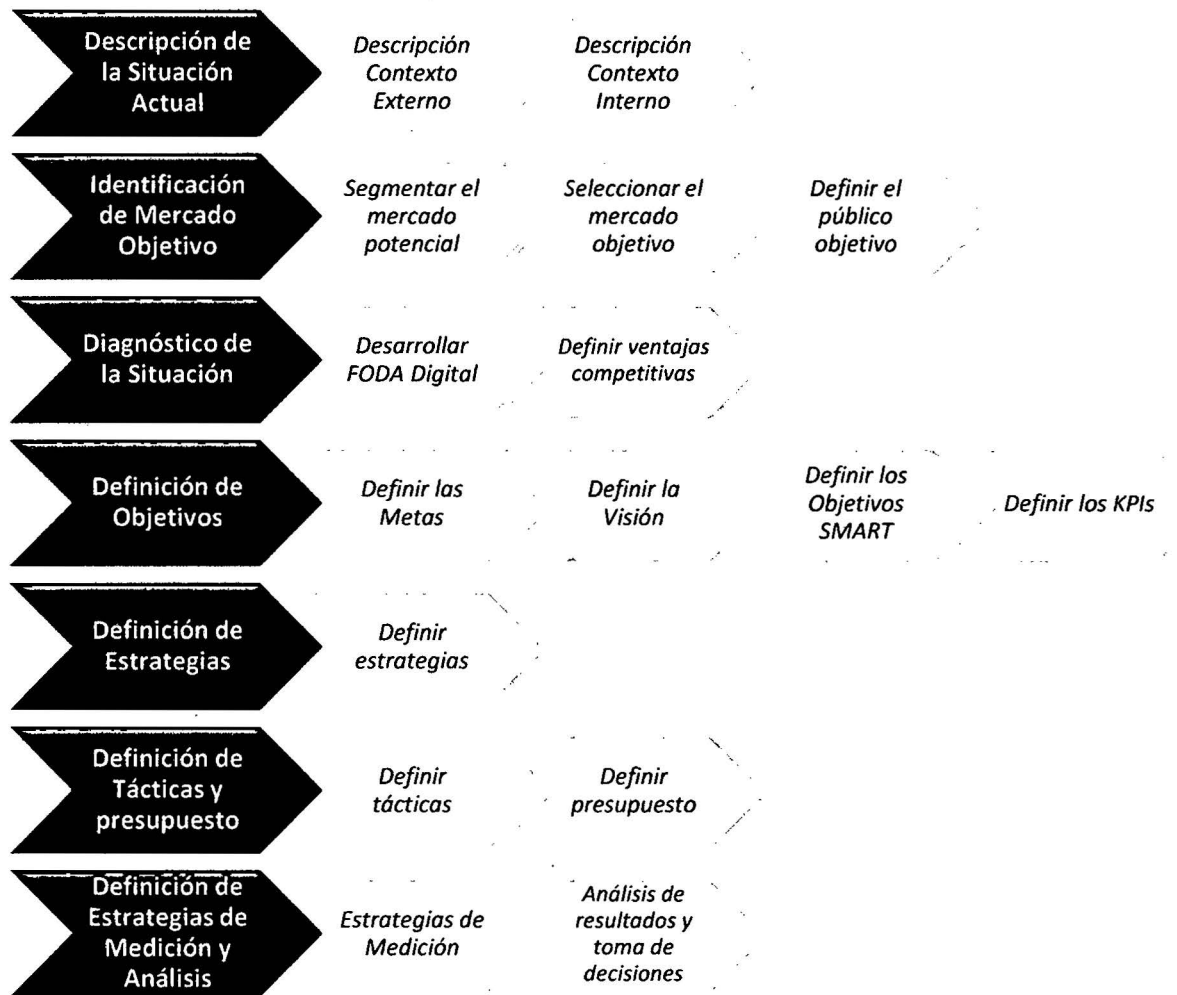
Descripción de la Situación Actual

Descripción Contexto Externo

Descripción Contexto Interno

Identificación de Mercado Objetivo

Segmentar el mercado potencial

Seleccionar el mercado objetivo

Definir el público objetivo

Diagnóstico de la Situación

Desarrollar FODA Digital

Definir ventajas competitivas

Definición de Objetivos

Definir las Metas

Definir la Visión

Definir los Objetivos SMART

Definir los KPIs

Definición de Estrategias

Definir estrategias

Definición de Tácticas y presupuesto

Definir tácticas

Definir presupuesto

Definición de Estrategias de Medición y Análisis

Estrategias de Medición

Análisis de resultados y toma de decisiones